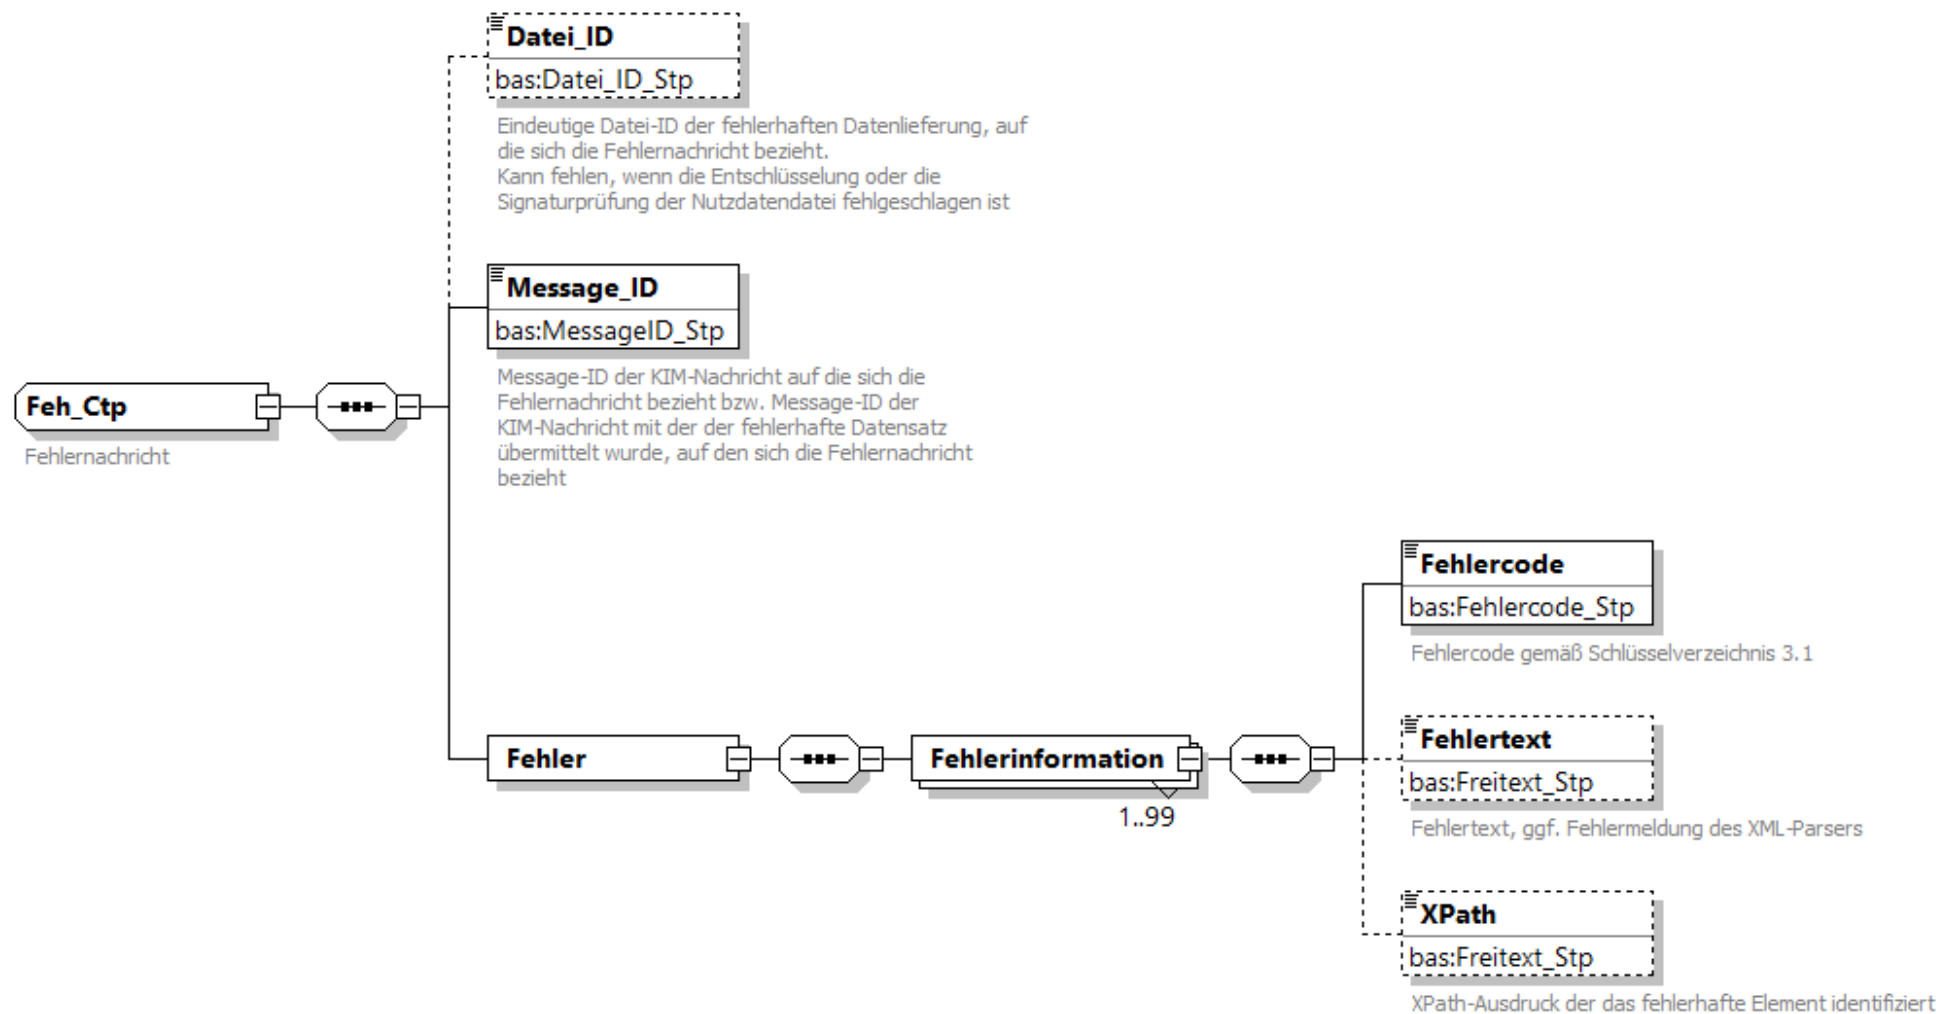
Datei_ID
bas:Datei_ID_Stp
Eindeutige Datei-ID der fehlerhaften Datenlieferung, auf die sich die Fehlernachricht bezieht.
Kann fehlen, wenn die Entschlüsselung oder die Signaturprüfung der Nutzdatendatei fehlgeschlagen ist

Message_ID
bas:MessageID_Stp
Message-ID der KIM-Nachricht auf die sich die Fehlernachricht bezieht bzw. Message-ID der KIM-Nachricht mit der der fehlerhafte Datensatz übermittelt wurde, auf den sich die Fehlernachricht bezieht

Feh_Ctp
Fehlernachricht

Fehlercode
bas:Fehlercode_Stp
Fehlercode gemäß Schlüsselverzeichnis 3.1

Fehler

Fehlerinformation
1..99

Fehlertext
bas:Freitext_Stp
Fehlertext, ggf. Fehlermeldung des XML-Parsers

XPath
bas:Freitext_Stp
XPath-Ausdruck der das fehlerhafte Element identifiziert